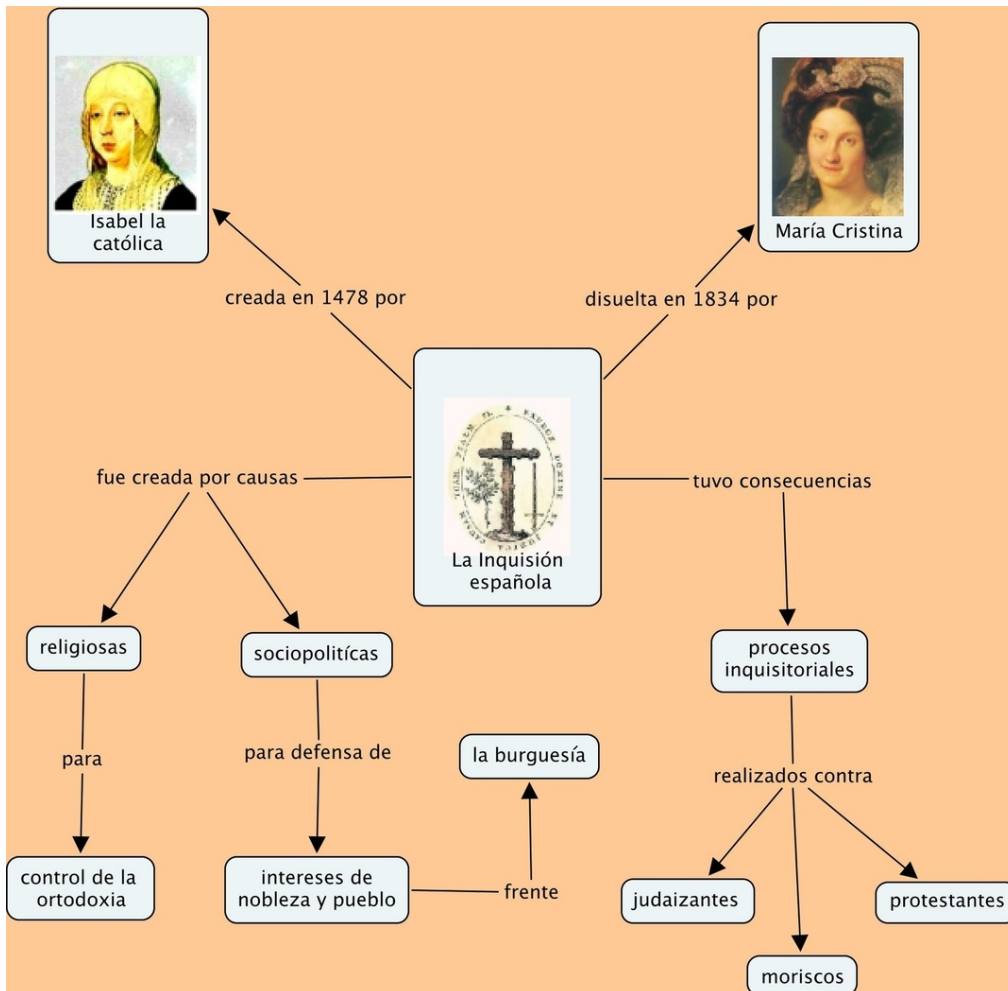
Isabel la católica

María Cristina

creada en 1478 por

disuelta en 1834 por

La Inquisión española

fue creada por causas

tuvo consecuencias

religiosas

sociopolitícas

procesos inquisitoriales

para

para defensa de

la burguesía

realizados contra

control de la ortodoxia

intereses de nobleza y pueblo

frente

judaizantes

protestantes

moriscos